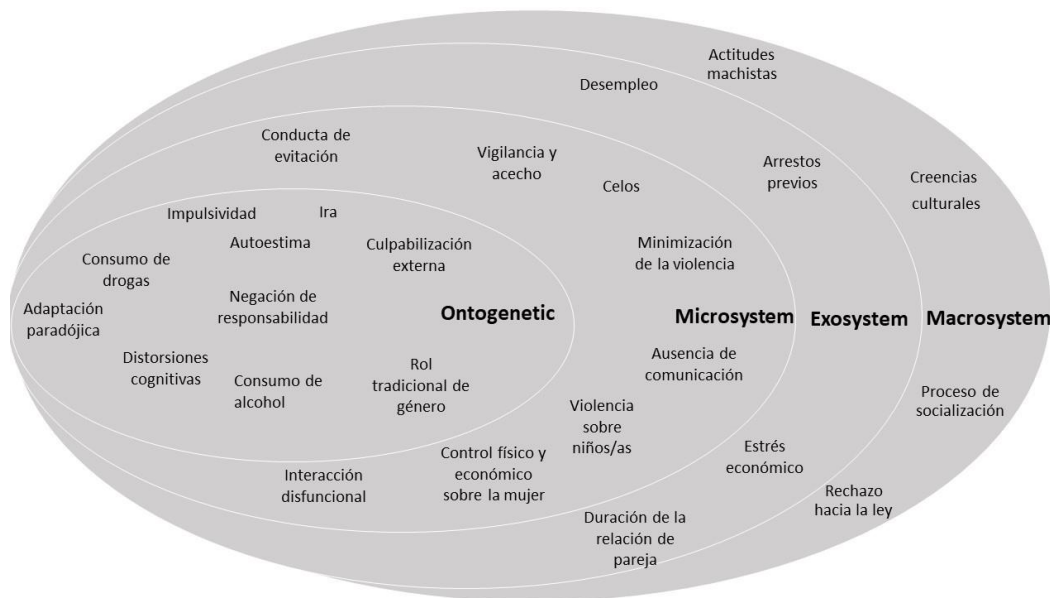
Actitudes machistas

Desempleo

Conducta de evitación

Vigilancia y acecho

Celos

Arrestos previos

Creencias culturales

Impulsividad

Ira

Autoestima

Culpabilización externa

Minimización de la violencia

Consumo de drogas

Adaptación paradójica

Negación de responsabilidad

Ontogenetic

Microsystem

Exosystem

Macrosystem

Distorsiones cognitivas

Consumo de alcohol

Rol tradicional de género

Ausencia de comunicación

Violencia sobre niños/as

Proceso de socialización

Control físico y económico sobre la mujer

Estrés económico

Interacción disfuncional

Rechazo hacia la ley

Duración de la relación de pareja